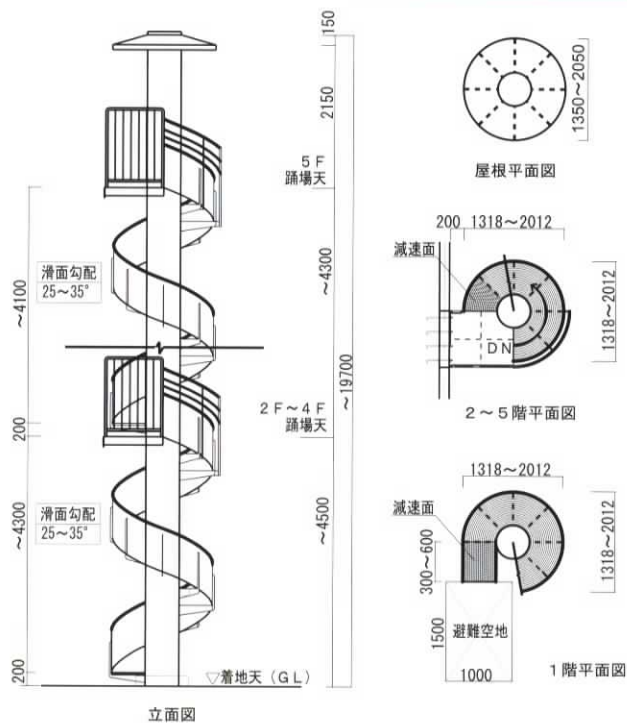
150

2150

5F
踊場天

~4300

~19700

2F~4F
踊場天

~4500

~4100

滑面勾配
25~35°

200

滑面勾配
25~35°

~4300

200

▽着地天(GL)

立面図

1350~2050

屋根平面図

200 1318~2012

減速面

DN

1318~2012

2~5階平面図

1318~2012

減速面

300~600

1318~2012

1500

避難空地

1000

1階平面図